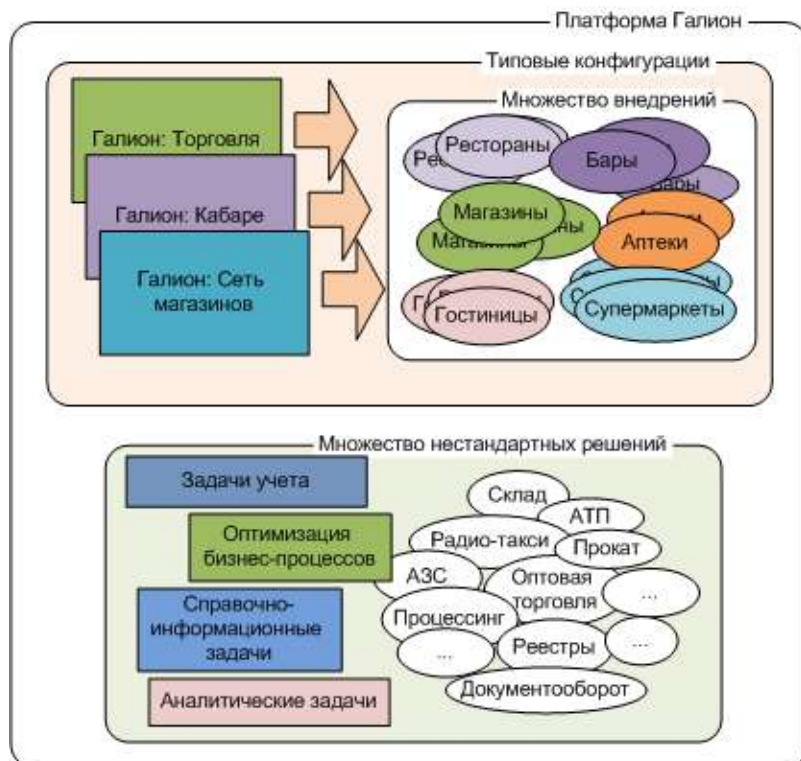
Платформа Галион

Типовые конфигурации

Галион: Торговля

Галион: Кабаре

Галион: Сеть магазинов

Множество внедрений

Ре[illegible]

Рестораны

Бары

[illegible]ары

Магазины

Магазины

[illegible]ны

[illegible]

Аптеки

Г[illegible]

Гостиницы

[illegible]

Супермаркеты

Множество нестандартных решений

Задачи учета

Оптимизация бизнес-процессов

Справочно-информационные задачи

Аналитические задачи

Склад

АТП

Радио-такси

Прокат

АЗС

Оптовая торговля

...

Процессинг

Реестры

...

...

Документооборот